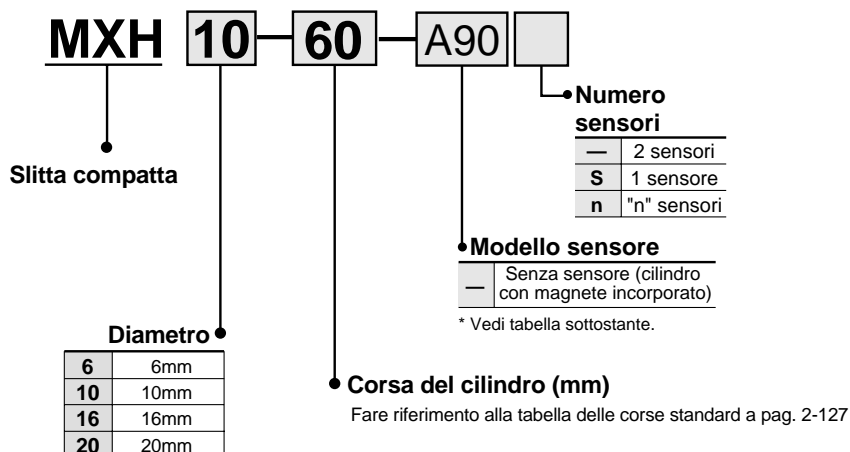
MXH 10 – 60 – A90

Numero sensori

| — | 2 sensori |
|---|---|
| S | 1 sensore |
| n | "n" sensori |

Slitta compatta

Modello sensore

| — | Senza sensore (cilindro con magnete incorporato) |
|---|---|

* Vedi tabella sottostante.

Diametro

| 6 | 6mm |
|---|---|
| 10 | 10mm |
| 16 | 16mm |
| 20 | 20mm |

Corsa del cilindro (mm)

Fare riferimento alla tabella delle corse standard a pag. 2-127